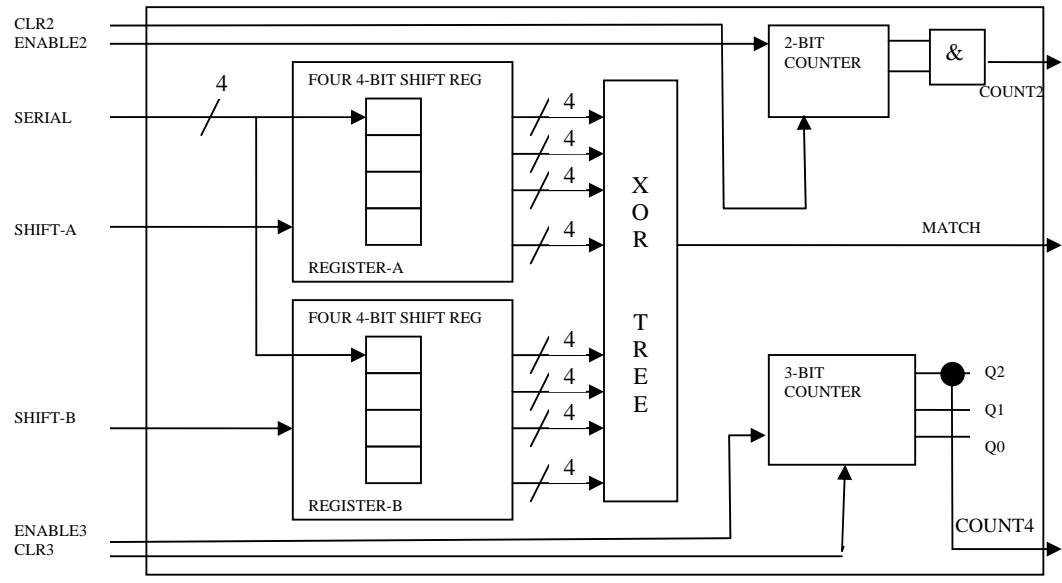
CLR2
ENABLE2

2-BIT COUNTER

&

COUNT2

4

SERIAL

FOUR 4-BIT SHIFT REG

4
4
4
4

X O R T R E E

SHIFT-A

REGISTER-A

MATCH

FOUR 4-BIT SHIFT REG

4
4
4
4

3-BIT COUNTER

Q2
Q1
Q0

SHIFT-B

REGISTER-B

ENABLE3
CLR3

COUNT4